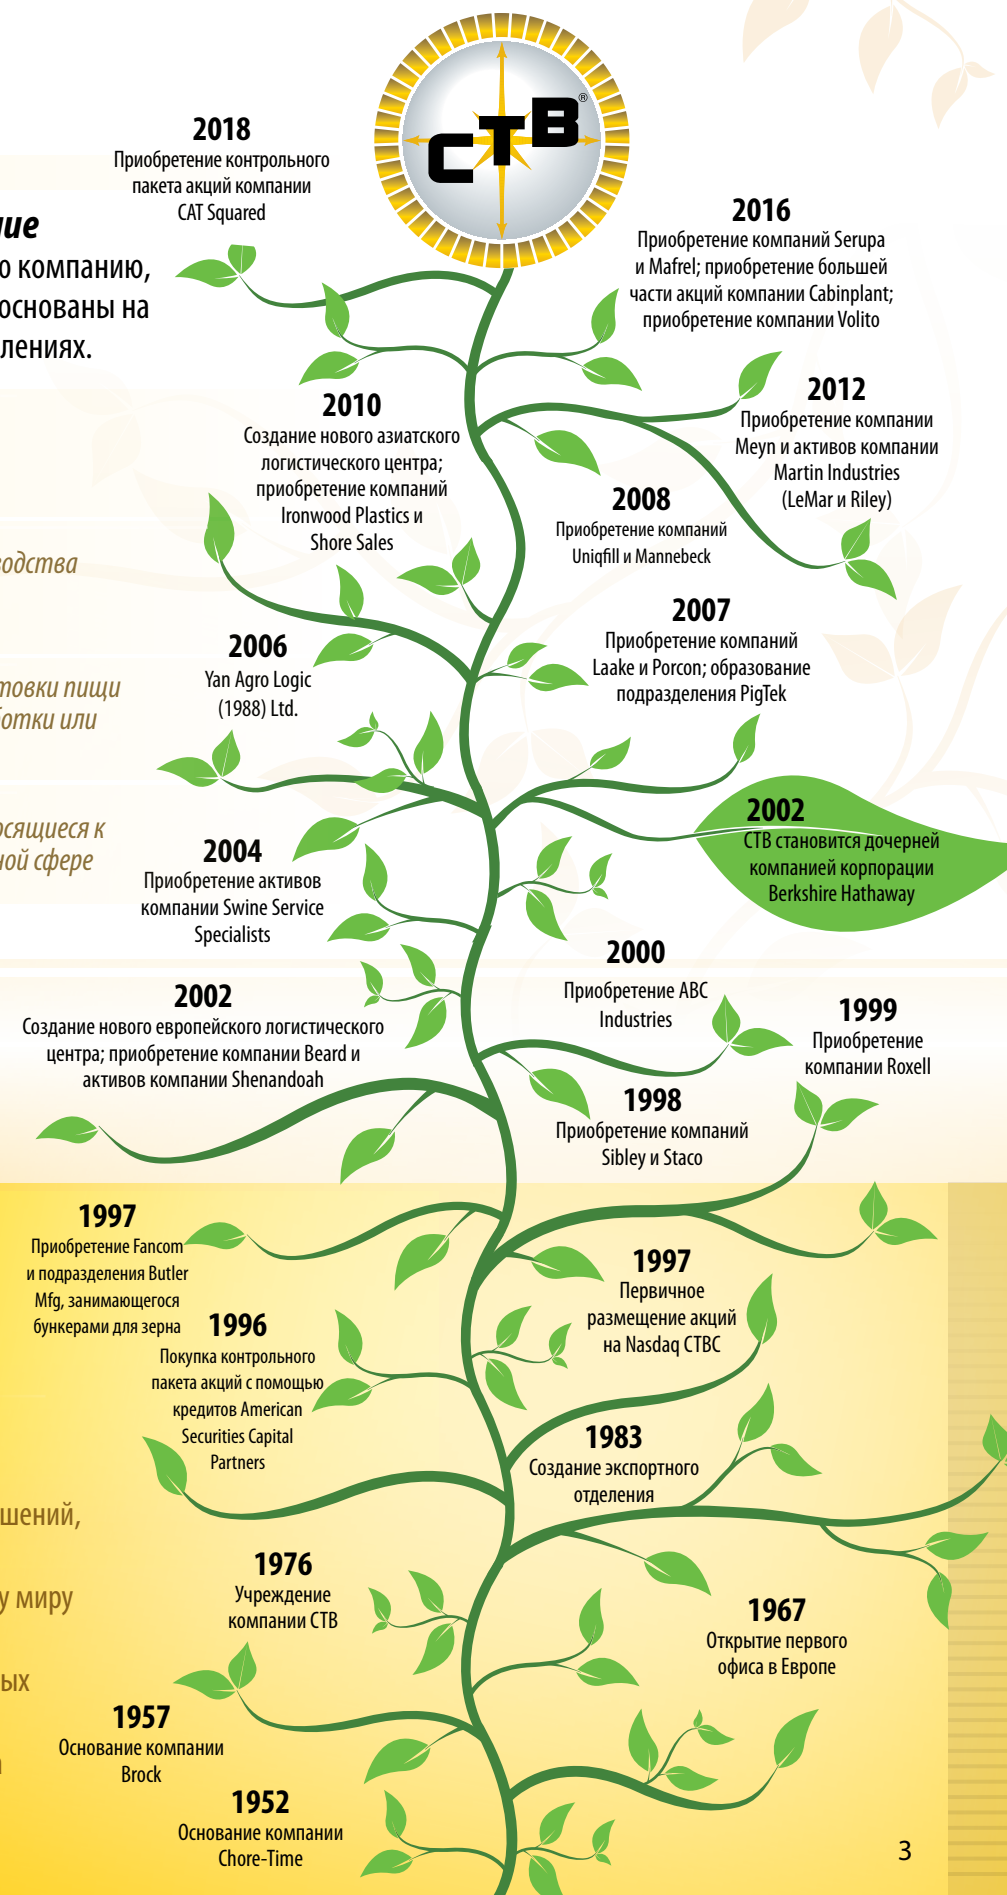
ние
о компанию,
основаны на
лениях.

одства

говки пищи
ботки или

осящиеся к
ной сфере

шений,

у миру

ых

CTB

2018
Приобретение контрольного пакета акций компании CAT Squared

2016
Приобретение компаний Serupa и Mafrel; приобретение большей части акций компании Cabinplant; приобретение компании Volito

2012
Приобретение компании Meyn и активов компании Martin Industries (LeMar и Riley)

2010
Создание нового азиатского логистического центра; приобретение компаний Ironwood Plastics и Shore Sales

2008
Приобретение компаний Uniqfill и Mannebeck

2007
Приобретение компаний Laake и Porcon; образование подразделения PigTek

2006
Yan Agro Logic (1988) Ltd.

2002
CTB становится дочерней компанией корпорации Berkshire Hathaway

2004
Приобретение активов компании Swine Service Specialists

2000
Приобретение ABC Industries

2002
Создание нового европейского логистического центра; приобретение компании Beard и активов компании Shenandoah

1999
Приобретение компании Roxell

1998
Приобретение компаний Sibley и Staco

1997
Приобретение Fancom и подразделения Butler Mfg, занимающегося бункерами для зерна

1997
Первичное размещение акций на Nasdaq CTBC

1996
Покупка контрольного пакета акций с помощью кредитов American Securities Capital Partners

1983
Создание экспортного отделения

1976
Учреждение компании CTB

1967
Открытие первого офиса в Европе

1957
Основание компании Brock

1952
Основание компании Chore-Time

3